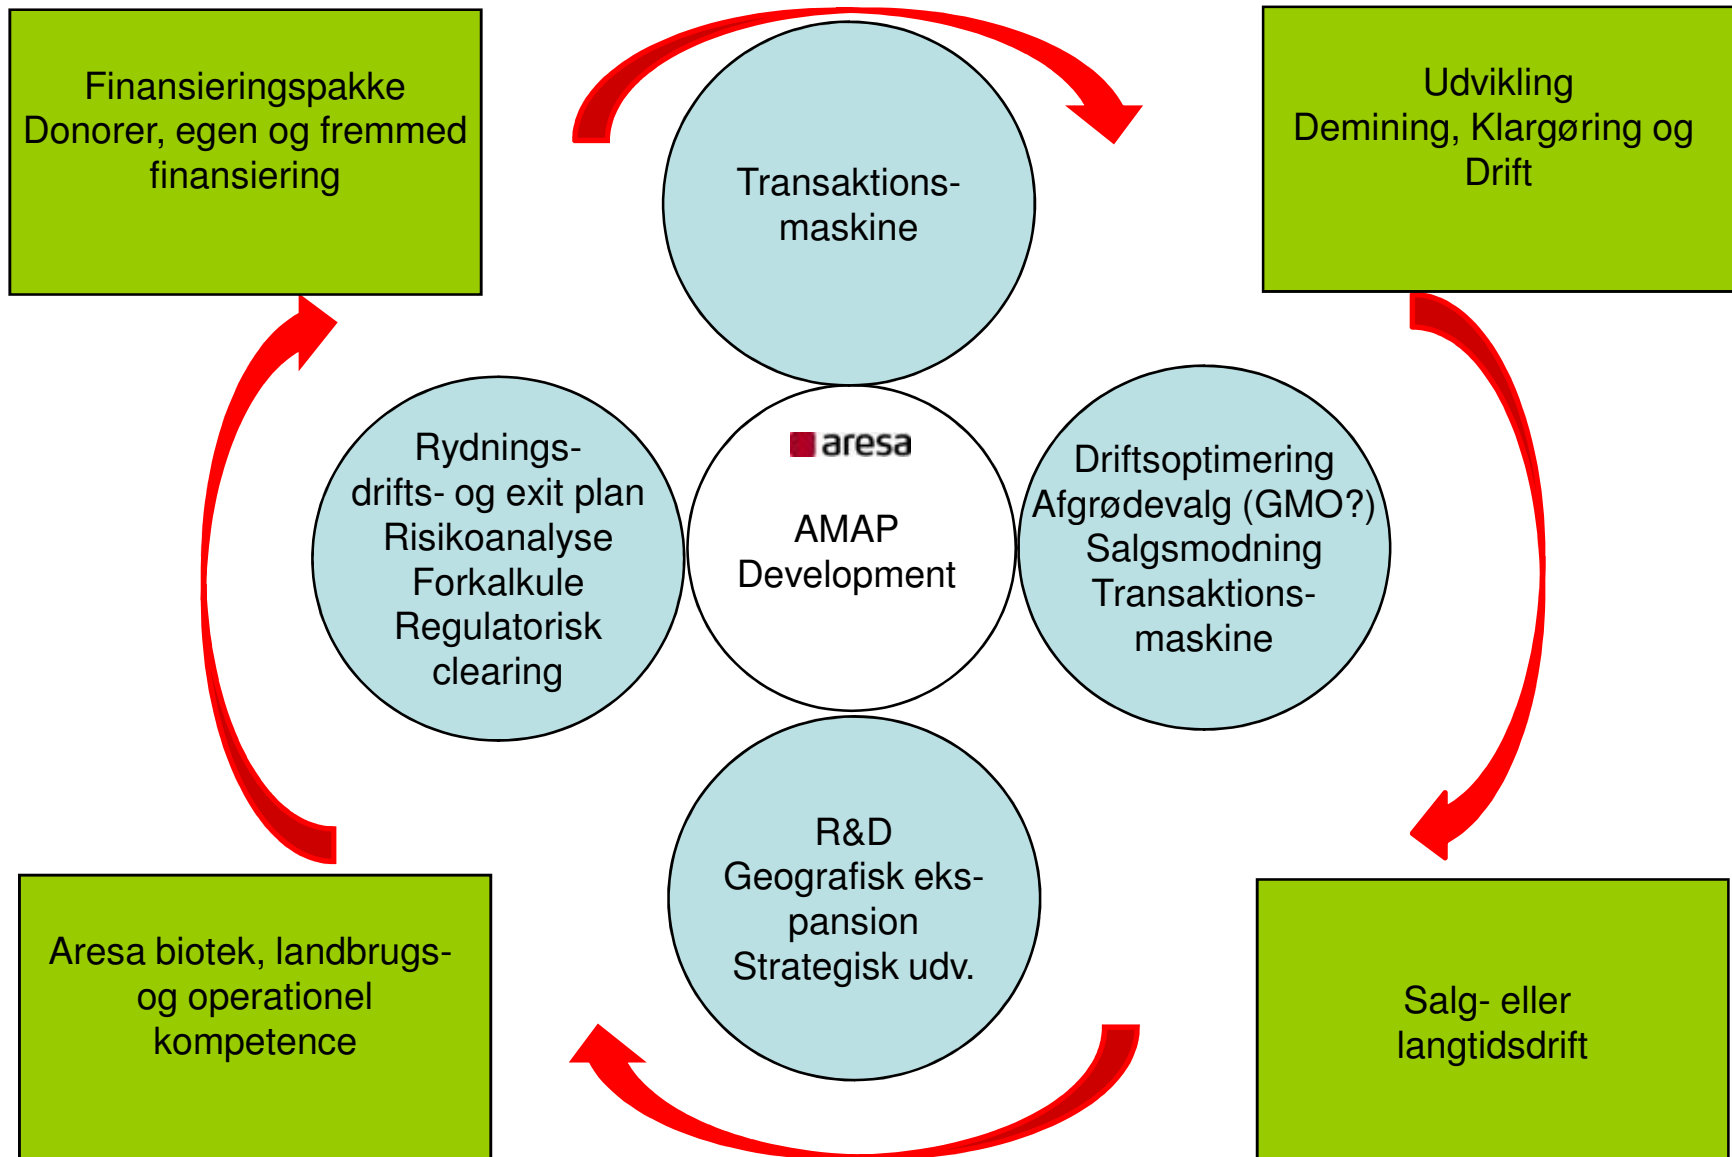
Finansieringspakke
Donorer, egen og fremmed finansiering

Transaktions-maskine

Udvikling
Demining, Klargøring og Drift

Rydnings-drifts- og exit plan
Risikoanalyse
Forkalkule
Regulatorisk clearing

aresa
AMAP
Development

Driftsoptimering
Afgrødevalg (GMO?)
Salgsmodning
Transaktions-maskine

R&D
Geografisk eks-pansion
Strategisk udv.

Aresa biotek, landbrugs- og operationel kompetence

Salg- eller langtidsdrift